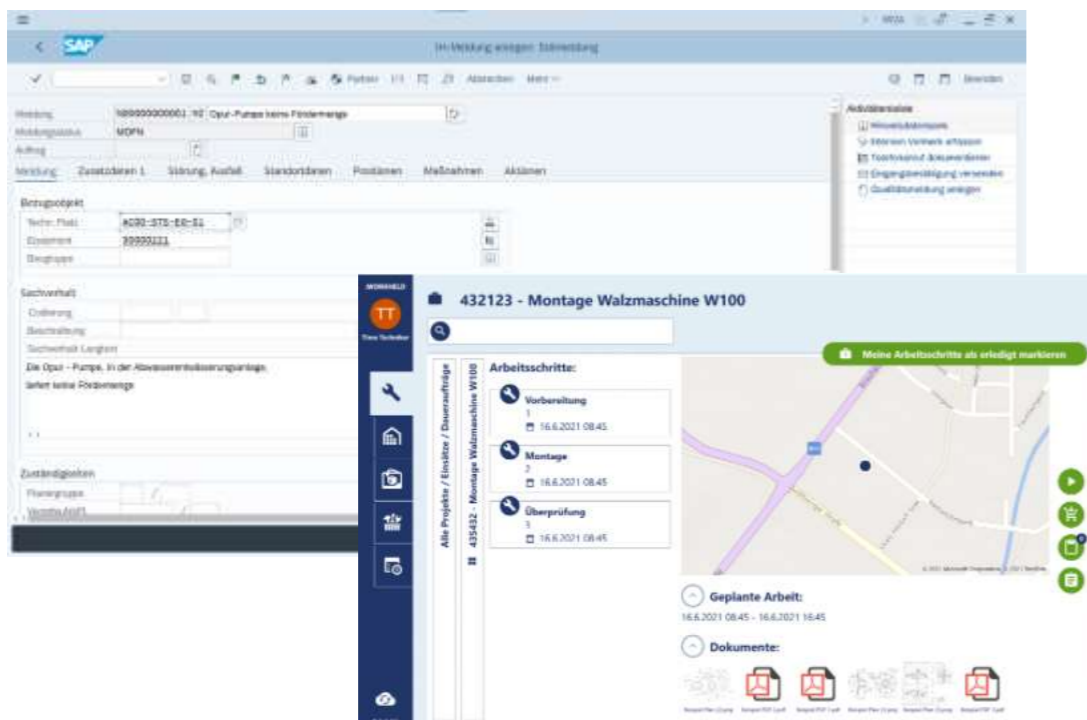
SAP

IH-Meldung anlegen: Störmeldung

Parken 1/1 Abbrechen Mehr

Beenden

Meldung 100000000001 M2 Opur-Pumpe keine Fördermenge

Meldungsstatus MOFN

Auftrag

Meldung Zusatzdaten 1 Störung, Ausfall Standortdaten Positionen Maßnahmen Aktionen

Aktivitätenleiste

Bezugsobjekt

Techn. Platz A030-ST5-E8-S1

Equipment 30000221

Baugruppe

Sachverhalt

Codierung

Beschreibung

Sachverhalt Langtext

Die Opur - Pumpe, in der Abwasserentsalzungsanlage, liefert keine Fördermenge

Zuständigkeiten

Planergruppe

WORKFIELD

TT

Timo Techniker

432123 - Montage Walzmaschine W100

Alle Projekte / Einsätze / Daueraufträge

435432 - Montage Walzmaschine W100

Arbeitsschritte:

Vorbereitung
1
16.6.2021 08:45

Montage
2
16.6.2021 08:45

Überprüfung
3
16.6.2021 08:45

Meine Arbeitsschritte als erledigt markieren

Geplante Arbeit:

16.6.2021 08:45 - 16.6.2021 16:45

Dokumente: